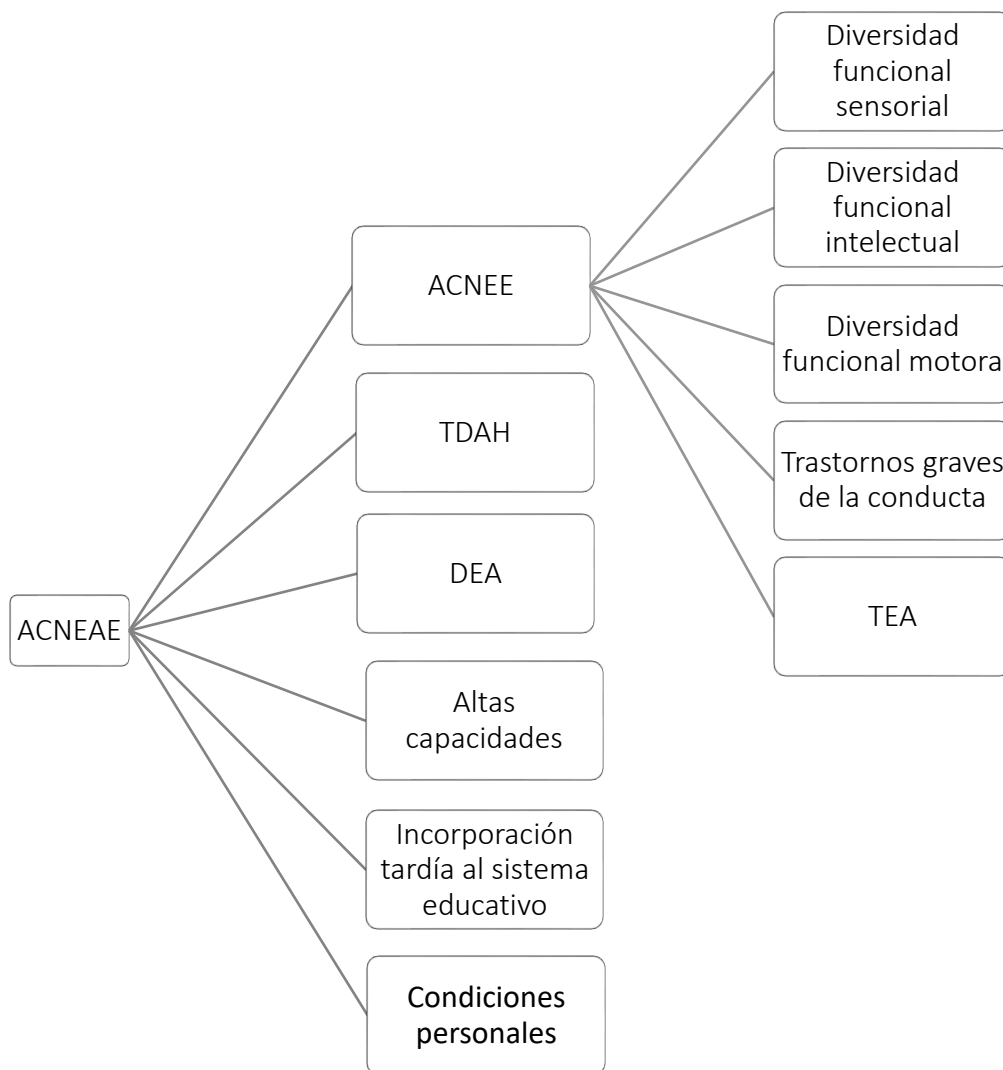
ACNEAE

ACNEE

TDAH

DEA

Altas capacidades

Incorporación tardía al sistema educativo

Condiciones personales

Diversidad funcional sensorial

Diversidad funcional intelectual

Diversidad funcional motora

Trastornos graves de la conducta

TEA